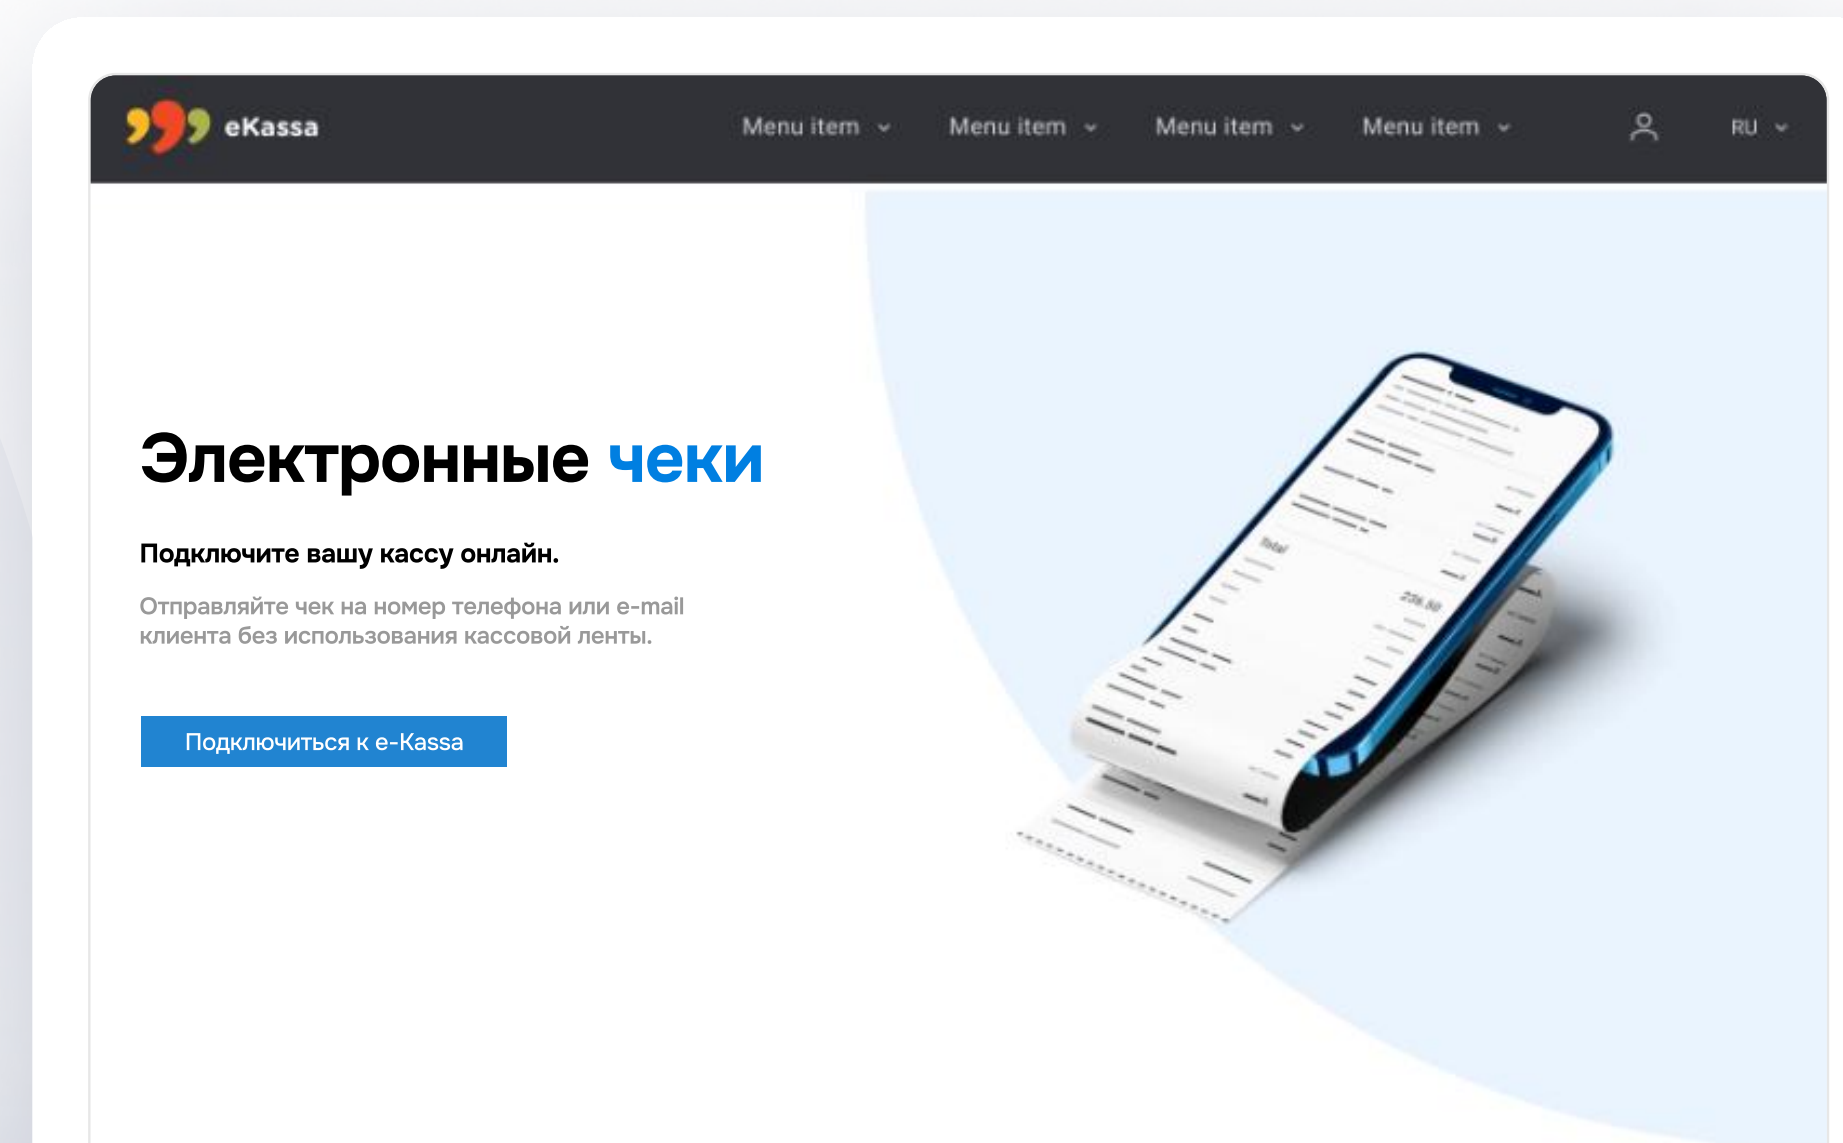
eKassa

Menu item Menu item Menu item Menu item RU

Электронные чеки

Подключите вашу кассу онлайн.

Отправляйте чек на номер телефона или e-mail клиента без использования кассовой ленты.

Подключиться к e-Kassa

Total

226.50